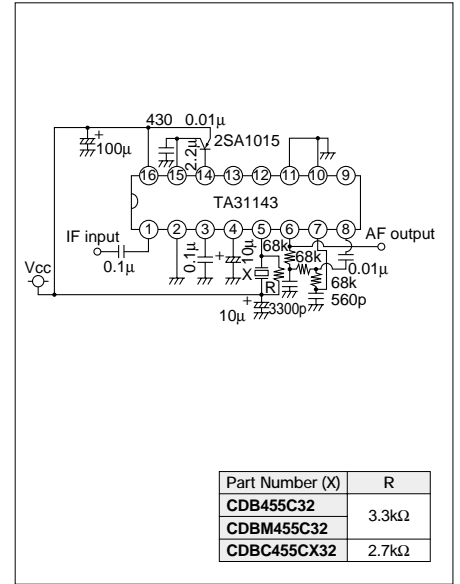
430 0.01µ
+
100µ
2.2µ
2SA1015
16 15 14 13 12 11 10 9
TA31143
1 2 3 4 5 6 7 8
IF input
0.1µ
0.1µ
+
10µ
68k
68k
AF output
0.01µ
Vcc
X
R
68k
560p
+
10µ
3300p

| Part Number (X) | R |
|---|---|
| CDB455C32 | 3.3kΩ |
| CDBM455C32 | |
| CDBC455CX32 | 2.7kΩ |